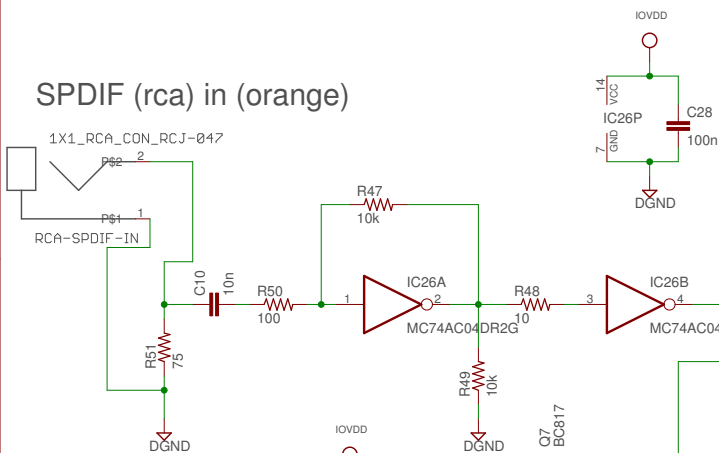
IOVDD

14 VCC

IC26P

C28

100n

7 GND

DGND

SPDIF (rca) in (orange)

1X1_RCA_CON_RCJ-047

P$2 2

P$1 1

RCA-SPDIF-IN

R47

10k

IC26A

IC26B

C10

10n

R50

100

1

2

R48

10

3

4

MC74AC04DR2G

MC74AC04

R51

75

R49

10k

DGND

DGND

IOVDD

Q7

BC817